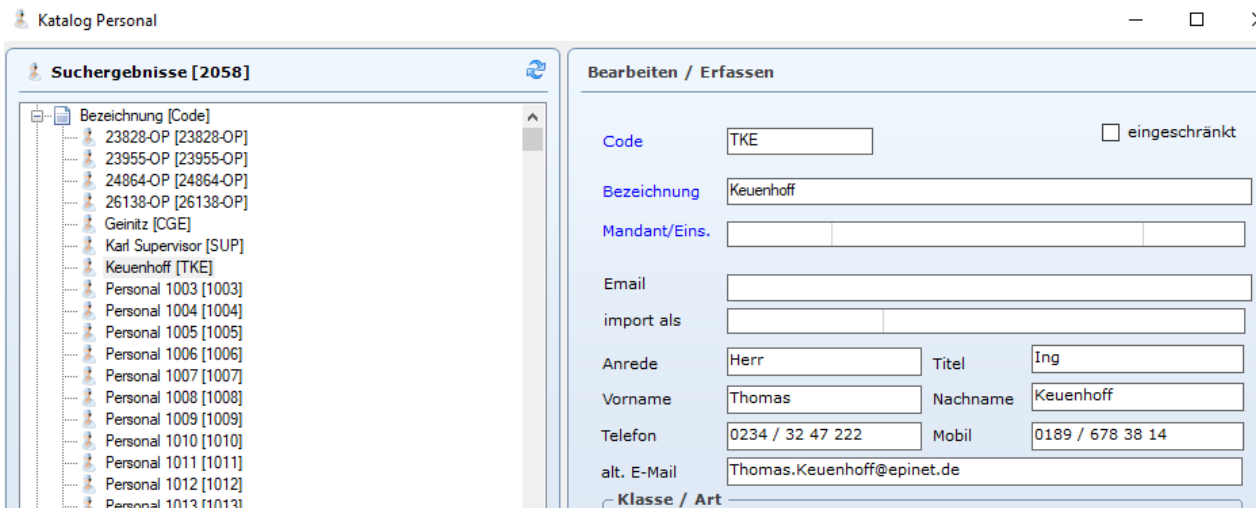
Katalog Personal

Suchergebnisse [2058]

Bezeichnung [Code]
23828-OP [23828-OP]
23955-OP [23955-OP]
24864-OP [24864-OP]
26138-OP [26138-OP]
Geinitz [CGE]
Karl Supervisor [SUP]
Keuenhoff [TKE]
Personal 1003 [1003]
Personal 1004 [1004]
Personal 1005 [1005]
Personal 1006 [1006]
Personal 1007 [1007]
Personal 1008 [1008]
Personal 1009 [1009]
Personal 1010 [1010]
Personal 1011 [1011]
Personal 1012 [1012]
Personal 1013 [1013]

Bearbeiten / Erfassen

Code TKE
eingeschränkt
Bezeichnung Keuenhoff
Mandant/Eins.
Email
import als
Anrede Herr
Titel Ing
Vorname Thomas
Nachname Keuenhoff
Telefon 0234 / 32 47 222
Mobil 0189 / 678 38 14
alt. E-Mail Thomas.Keuenhoff@epinet.de
Klasse / Art